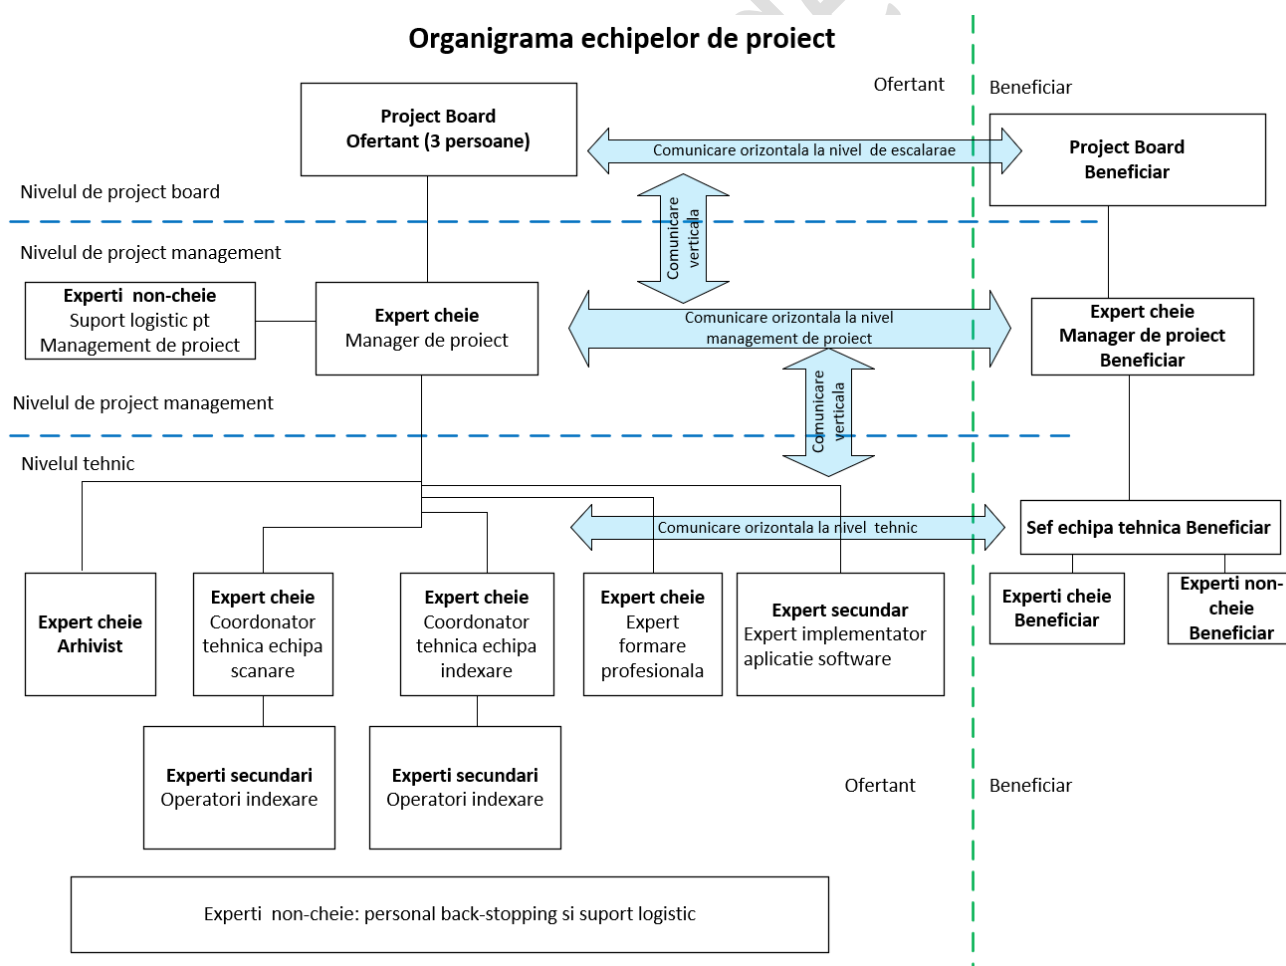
Organigrama echipelor de proiect

Ofertant

Beneficiar

Project Board
Ofertant (3 persoane)

Comunicare orizontala la nivel de escalarae

Project Board
Beneficiar

Nivelul de project board

Comunicare verticala

Nivelul de project management

Experti non-cheie
Suport logistic pt
Management de proiect

Expert cheie
Manager de proiect

Comunicare orizontala la nivel management de proiect

Expert cheie
Manager de proiect
Beneficiar

Nivelul de project management

Comunicare verticala

Nivelul tehnic

Comunicare orizontala la nivel tehnic

Sef echipa tehnica Beneficiar

Expert cheie
Arhivist

Expert cheie
Coordonator tehnica echipa scanare

Expert cheie
Coordonator tehnica echipa indexare

Expert cheie
Expert formare profesionala

Expert secundar
Expert implementator aplicatie software

Experti cheie
Beneficiar

Experti non-cheie
Beneficiar

Experti secundari
Operatori indexare

Experti secundari
Operatori indexare

Ofertant

Beneficiar

Experti non-cheie: personal back-stopping si suport logistic